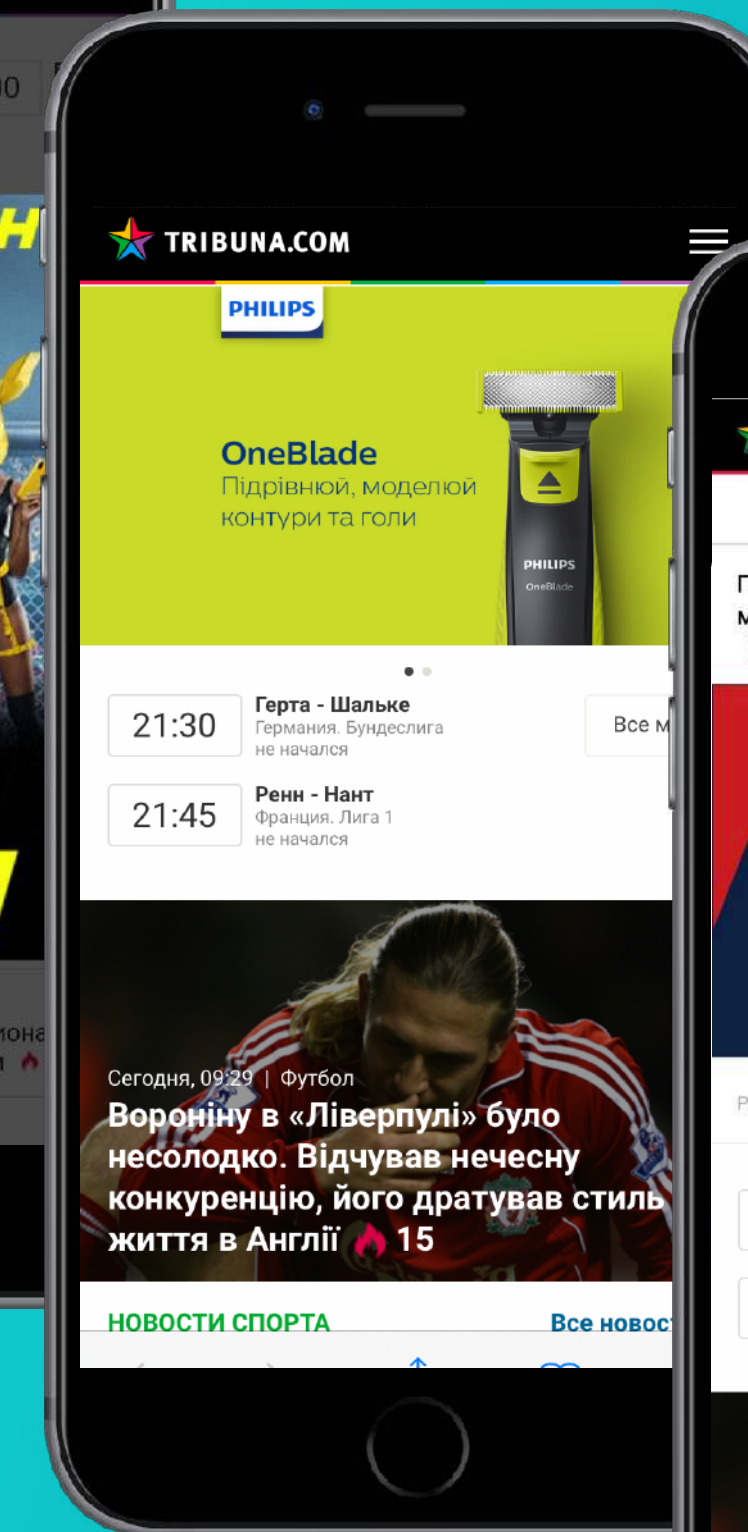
TRIBUNA.COM

PHILIPS

OneBlade
Підрівнюй, моделюй контури та голи

PHILIPS
OneBlade

21:30 Герта - Шальке
Германия. Бундеслига
не начался

21:45 Ренн - Нант
Франция. Лига 1
не начался

Все м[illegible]

Сегодня, 09:29 | Футбол
Вороніну в «Ліверпулі» було несолодко. Відчував нечесну конкуренцію, його дратував стиль життя в Англії 15

НОВОСТИ СПОРТА
Все новос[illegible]